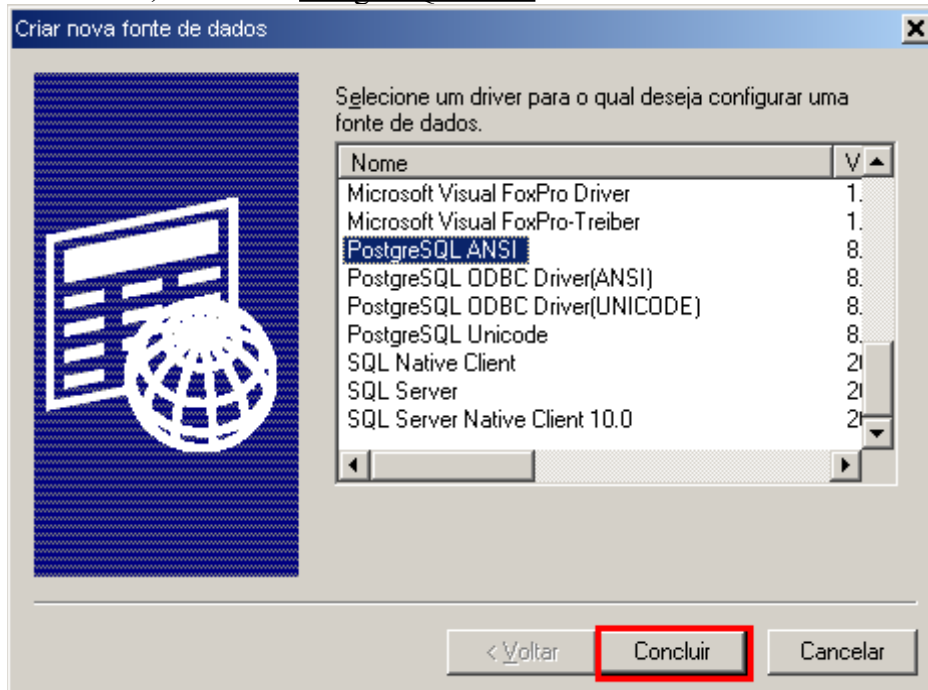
Criar nova fonte de dados

Selecione um driver para o qual deseja configurar uma fonte de dados.

| Nome | V |
|---|---|
| Microsoft Visual FoxPro Driver | 1. |
| Microsoft Visual FoxPro-Treiber | 1. |
| PostgreSQL ANSI | 8. |
| PostgreSQL ODBC Driver(ANSI) | 8. |
| PostgreSQL ODBC Driver(UNICODE) | 8. |
| PostgreSQL Unicode | 8. |
| SQL Native Client | 2 |
| SQL Server | 2 |
| SQL Server Native Client 10.0 | 2 |

< Voltar Concluir Cancelar